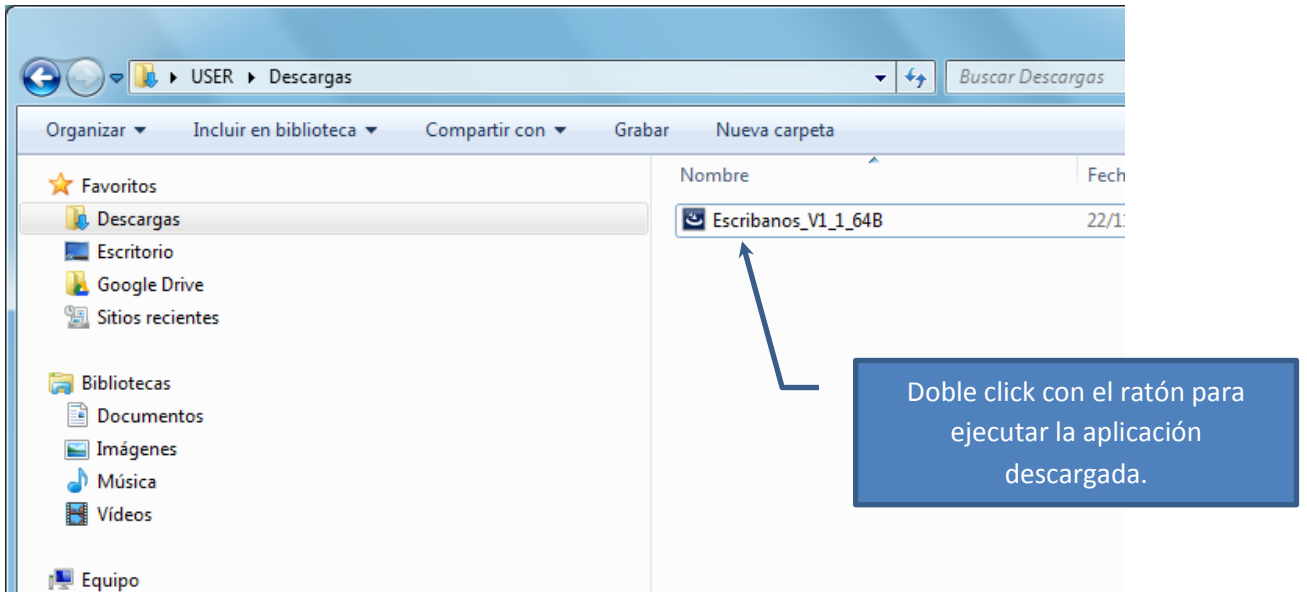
USER ▸ Descargas

Buscar Descargas

Organizar ▾ Incluir en biblioteca ▾ Compartir con ▾ Grabar Nueva carpeta

Favoritos
Descargas
Escritorio
Google Drive
Sitios recientes

Bibliotecas
Documentos
Imágenes
Música
Vídeos

Equipo

Nombre

Fech

Escribanos_V1_1_64B

22/1

Doble click con el ratón para ejecutar la aplicación descargada.